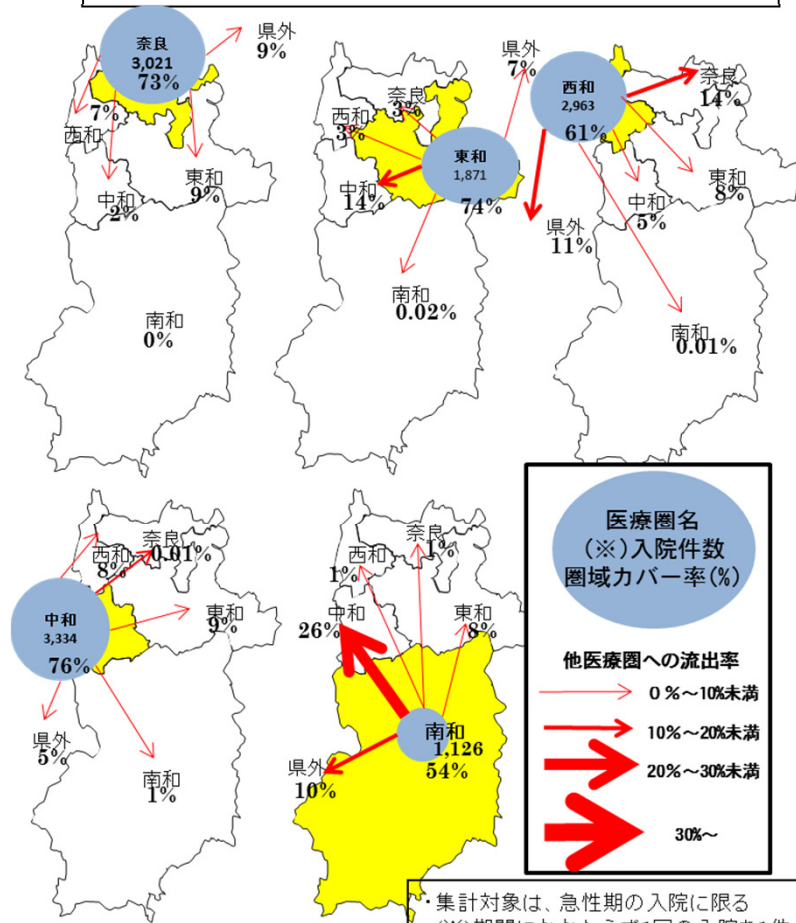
奈良
3,021
73%

県外
9%

7%
西和

東和
9%

中和
2%

南和
0%

県外
7%

奈良
3%

西和
3%

東和
1,871
74%

中和
14%

南和
0.02%

西和
2,963
61%

奈良
14%

東和
8%

中和
5%

県外
11%

南和
0.01%

奈良
0.01%

西和
8%

中和
3,334
76%

東和
9%

県外
5%

南和
1%

奈良
1%

西和
1%

中和
26%

東和
8%

南和
1,126
54%

県外
10%

医療圏名
(※)入院件数
圏域カバー率(%)

他医療圏への流出率

0%～10%未満

10%～20%未満

20%～30%未満

30%～

・集計対象は、急性期の入院に限る
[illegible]